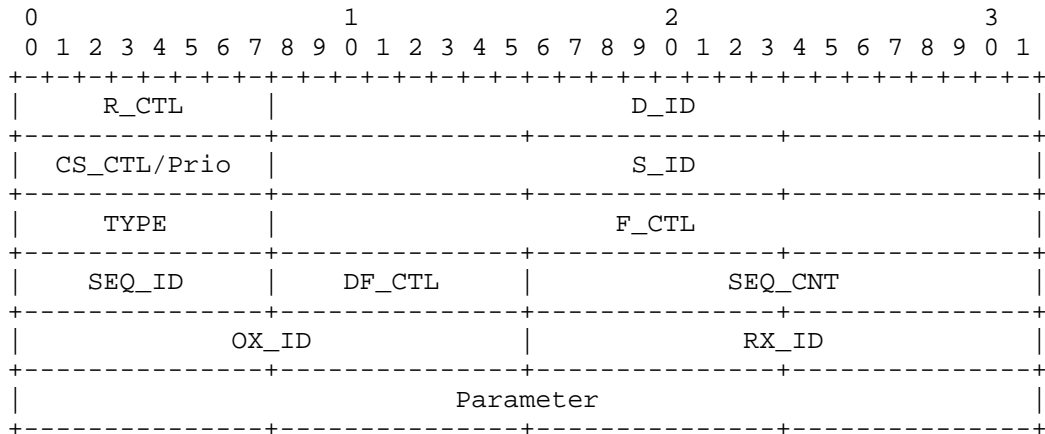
0 1 2 3
0 1 2 3 4 5 6 7 8 9 0 1 2 3 4 5 6 7 8 9 0 1 2 3 4 5 6 7 8 9 0 1

| R_CTL | D_ID |
|---|---|
| CS_CTL/Prio | S_ID |
| TYPE | F_CTL |

| SEQ_ID | DF_CTL | SEQ_CNT |
|---|---|---|

| OX_ID | RX_ID |
|---|---|

| Parameter |
|---|